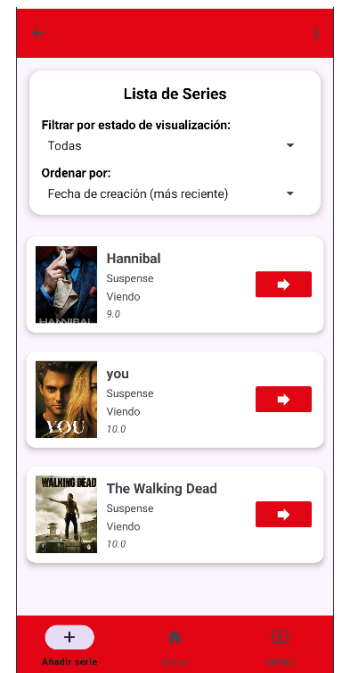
Lista de Series

Filtrar por estado de visualización:

Todas

Ordenar por:

Fecha de creación (más reciente)

HANNIBAL

Hannibal

Suspense

Viendo

9.0

YOU

you

Suspense

Viendo

10.0

WALKING DEAD

The Walking Dead

Suspense

Viendo

10.0

+

Añadir serie

Inicio

Series